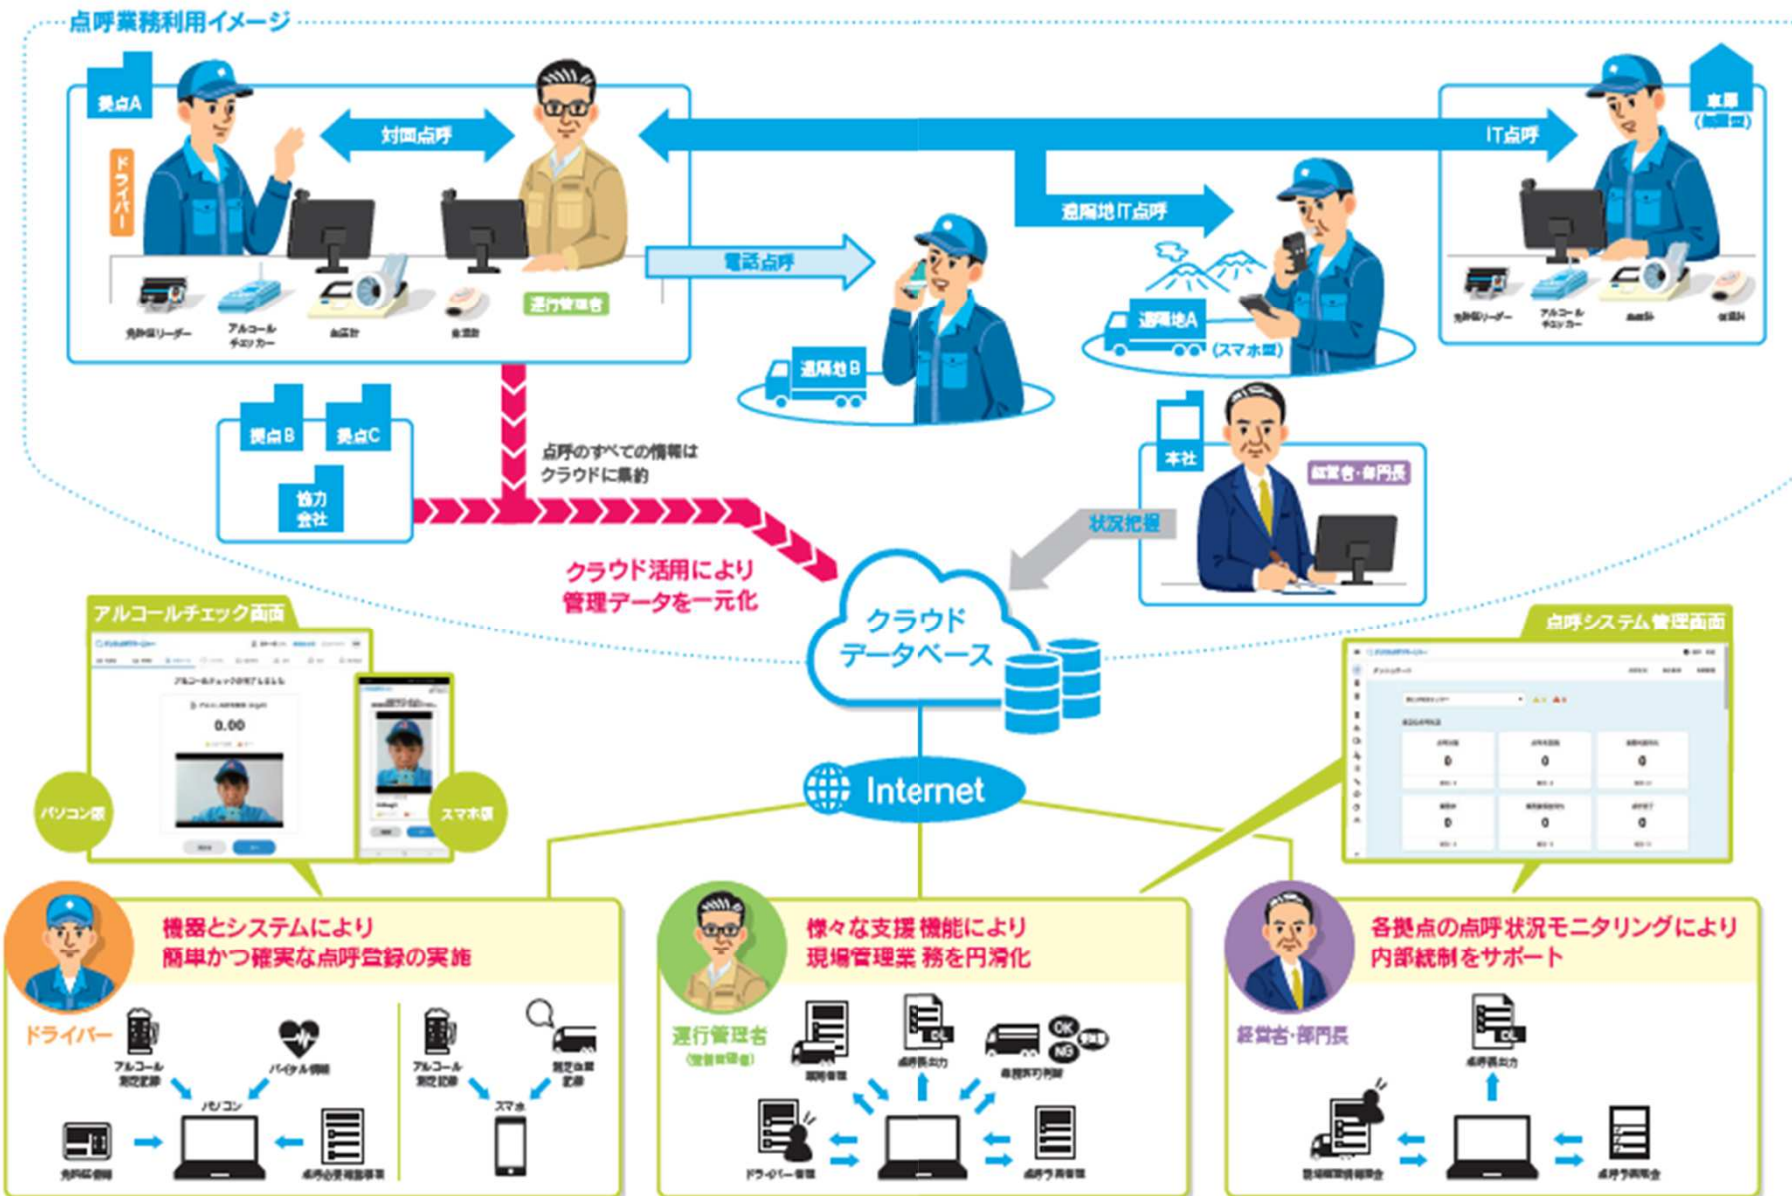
点呼業務利用イメージ

拠点A

ドライバー

対面点呼

運行管理者

免許証リーダー
アルコールチェッカー
血圧計
体温計

IT点呼

車庫 (遠隔地)

免許証リーダー
アルコールチェッカー
血圧計
体温計

電話点呼

遠隔地IT点呼

遠隔地A (スマホ版)

遠隔地B

拠点B
拠点C
協力会社

点呼のすべての情報はクラウドに集約

本社

経営者・部門長

状況把握

クラウド活用により管理データを一元化

クラウドデータベース

アルコールチェック画面

パソコン版

スマホ版

0.00

点呼システム管理画面

Internet

機器とシステムにより簡単かつ確実な点呼登録の実施

ドライバー

アルコール測定記録
バイタル情報
パソコン
免許証情報
点呼必要項目登録
アルコール測定記録
測定位置記録
スマホ

様々な支援機能により現場管理業務を円滑化

運行管理者 (補助者含む)

運行管理
点呼表出力
乗務許可判断
ドライバー管理
点呼予定管理

各拠点の点呼状況モニタリングにより内部統制をサポート

経営者・部門長

点呼表出力
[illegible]
点呼予定照会